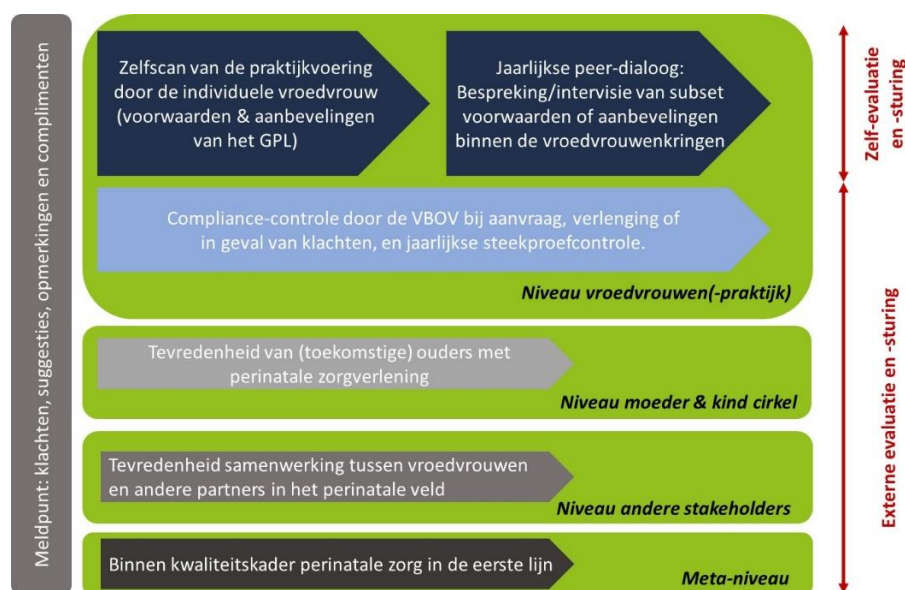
Meldpunt: klachten, suggesties, opmerkingen en complimenten

Zelfscan van de praktijkvoering door de individuele vroedvrouw (voorwaarden & aanbevelingen van het GPL)

Jaarlijkse peer-dialoog: Bespreking/intervisie van subset voorwaarden of aanbevelingen binnen de vroedvrouwenkringen

Compliance-controle door de VBOV bij aanvraag, verlenging of in geval van klachten, en jaarlijkse steekproefcontrole.

Niveau vroedvrouwen(-praktijk)

Tevredenheid van (toekomstige) ouders met perinatale zorgverlening

Niveau moeder & kind cirkel

Tevredenheid samenwerking tussen vroedvrouwen en andere partners in het perinatale veld

Niveau andere stakeholders

Binnen kwaliteitskader perinatale zorg in de eerste lijn

Meta-niveau

Zelf-evaluatie en -sturing

Externe evaluatie en -sturing